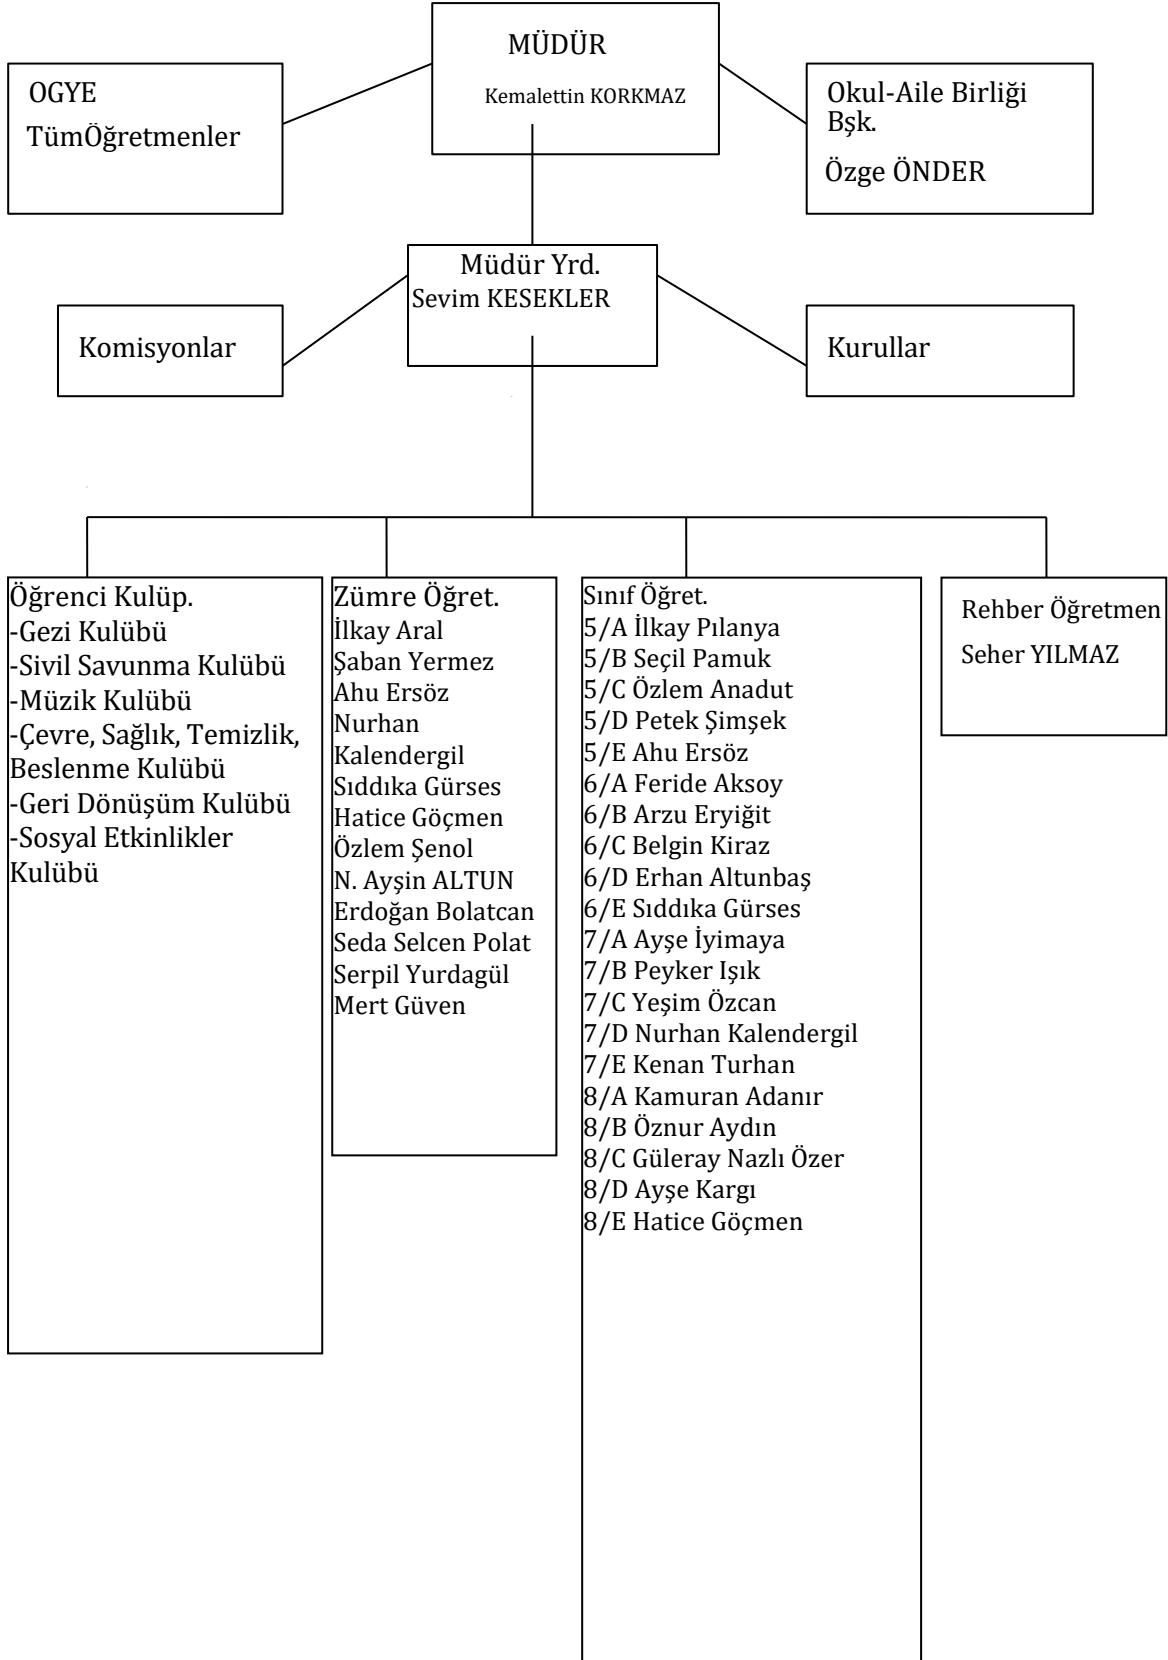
MÜDÜR
Kemalettin KORKMAZ

OGYE
TümÖğretmenler

Okul-Aile Birliği Bşk.
Özge ÖNDER

Müdür Yrd.
Sevim KESEKLER

Komisyonlar

Kurullar

Öğrenci Kulüp.
-Gezi Kulübü
-Sivil Savunma Kulübü
-Müzik Kulübü
-Çevre, Sağlık, Temizlik, Beslenme Kulübü
-Geri Dönüşüm Kulübü
-Sosyal Etkinlikler Kulübü

Zümre Öğret.
İlkay Aral
Şaban Yermez
Ahu Ersöz
Nurhan Kalendergil
Sıddıka Gürses
Hatice Göçmen
Özlem Şenol
N. Ayşin ALTUN
Erdoğan Bolatcan
Seda Selcen Polat
Serpil Yurdagül
Mert Güven

Sınıf Öğret.
5/A İlkay Pılanya
5/B Seçil Pamuk
5/C Özlem Anadut
5/D Petek Şimşek
5/E Ahu Ersöz
6/A Feride Aksoy
6/B Arzu Eryiğit
6/C Belgin Kiraz
6/D Erhan Altunbaş
6/E Sıddıka Gürses
7/A Ayşe İyimaya
7/B Peyker Işık
7/C Yeşim Özcan
7/D Nurhan Kalendergil
7/E Kenan Turhan
8/A Kamuran Adanır
8/B Öznur Aydın
8/C Güleray Nazlı Özer
8/D Ayşe Kargı
8/E Hatice Göçmen

Rehber Öğretmen
Seher YILMAZ